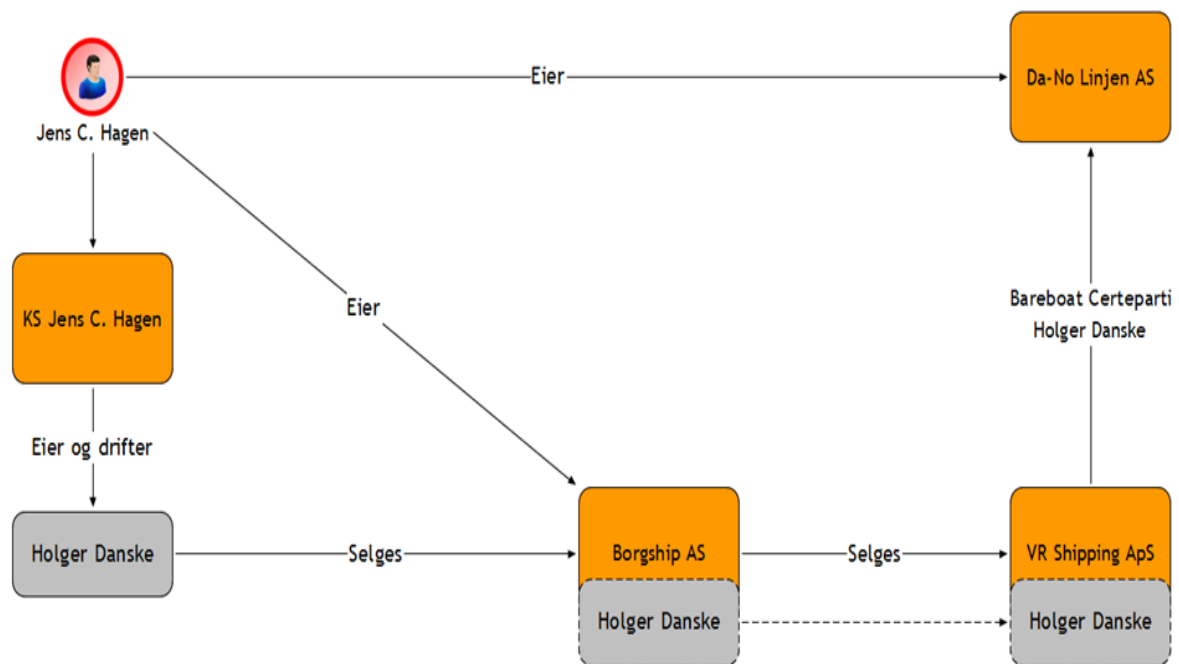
Jens C. Hagen

Eier

Da-No Linjen AS

KS Jens C. Hagen

Eier

Bareboat Certeparti
Holger Danske

Eier og drifter

Holger Danske

Selges

Borgship AS

Holger Danske

Selges

VR Shipping ApS

Holger Danske